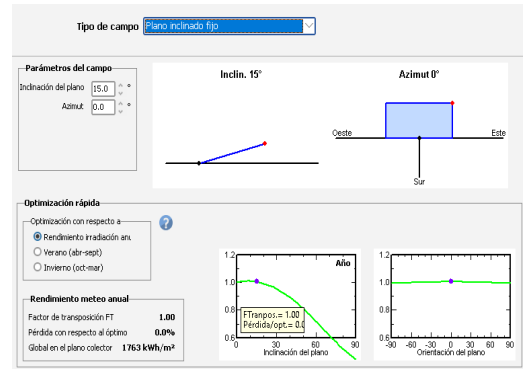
Tipo de campo Plano inclinado fijo

Parámetros del campo

Inclinación del plano 15.0 °

Azimut 0.0 °

Inclin. 15°

Azimut 0°

Oeste

Este

Sur

Optimización rápida

Optimización con respecto a

Rendimiento irradiación anu

Verano (abr-sept)

Invierno (oct-mar)

Rendimiento meteo anual

Factor de transposición FT 1.00

Pérdida con respecto al óptimo 0.0%

Global en el plano colector 1763 kWh/m²

1.2

1.0

0.8

0.6

0 30 60 90

Inclinación del plano

Año

FTranpos.= 1.00

Pérdida/opt.= 0.0

1.2

1.0

0.8

0.6

-90 -60 -30 0 30 60 90

Orientación del plano